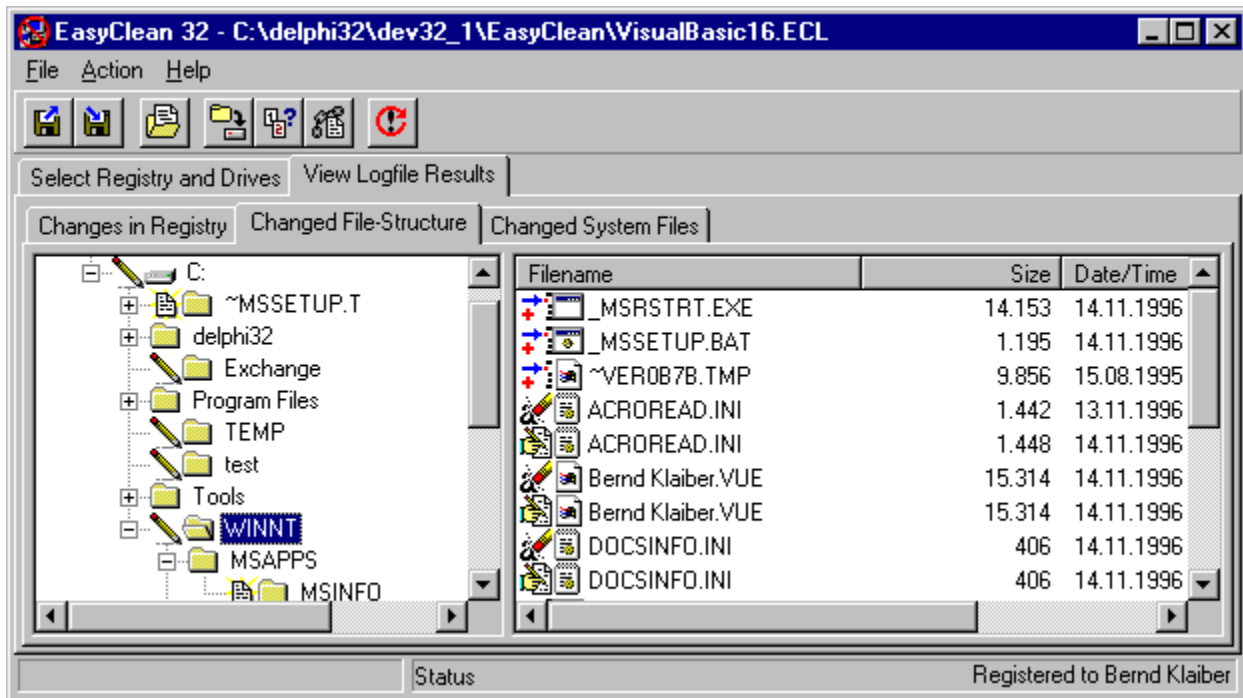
EasyClean 32 - C:\delphi32\dev32_1\EasyClean\VisualBasic16.ECL

File Action Help

Select Registry and Drives | View Logfile Results

Changes in Registry | Changed File-Structure | Changed System Files

C:
~MSSETUP.T
delphi32
Exchange
Program Files
TEMP
test
Tools
WINNT
MSAPPS
MSINFO

| Filename | Size | Date/Time |
|---|---|---|
| _MSRSTRT.EXE | 14.153 | 14.11.1996 |
| _MSSETUP.BAT | 1.195 | 14.11.1996 |
| ~VER0B7B.TMP | 9.856 | 15.08.1995 |
| ACROREAD.INI | 1.442 | 13.11.1996 |
| ACROREAD.INI | 1.448 | 14.11.1996 |
| Bernd Klaiber.VUE | 15.314 | 14.11.1996 |
| Bernd Klaiber.VUE | 15.314 | 14.11.1996 |
| DOCSINFO.INI | 406 | 14.11.1996 |
| DOCSINFO.INI | 406 | 14.11.1996 |

Status
Registered to Bernd Klaiber